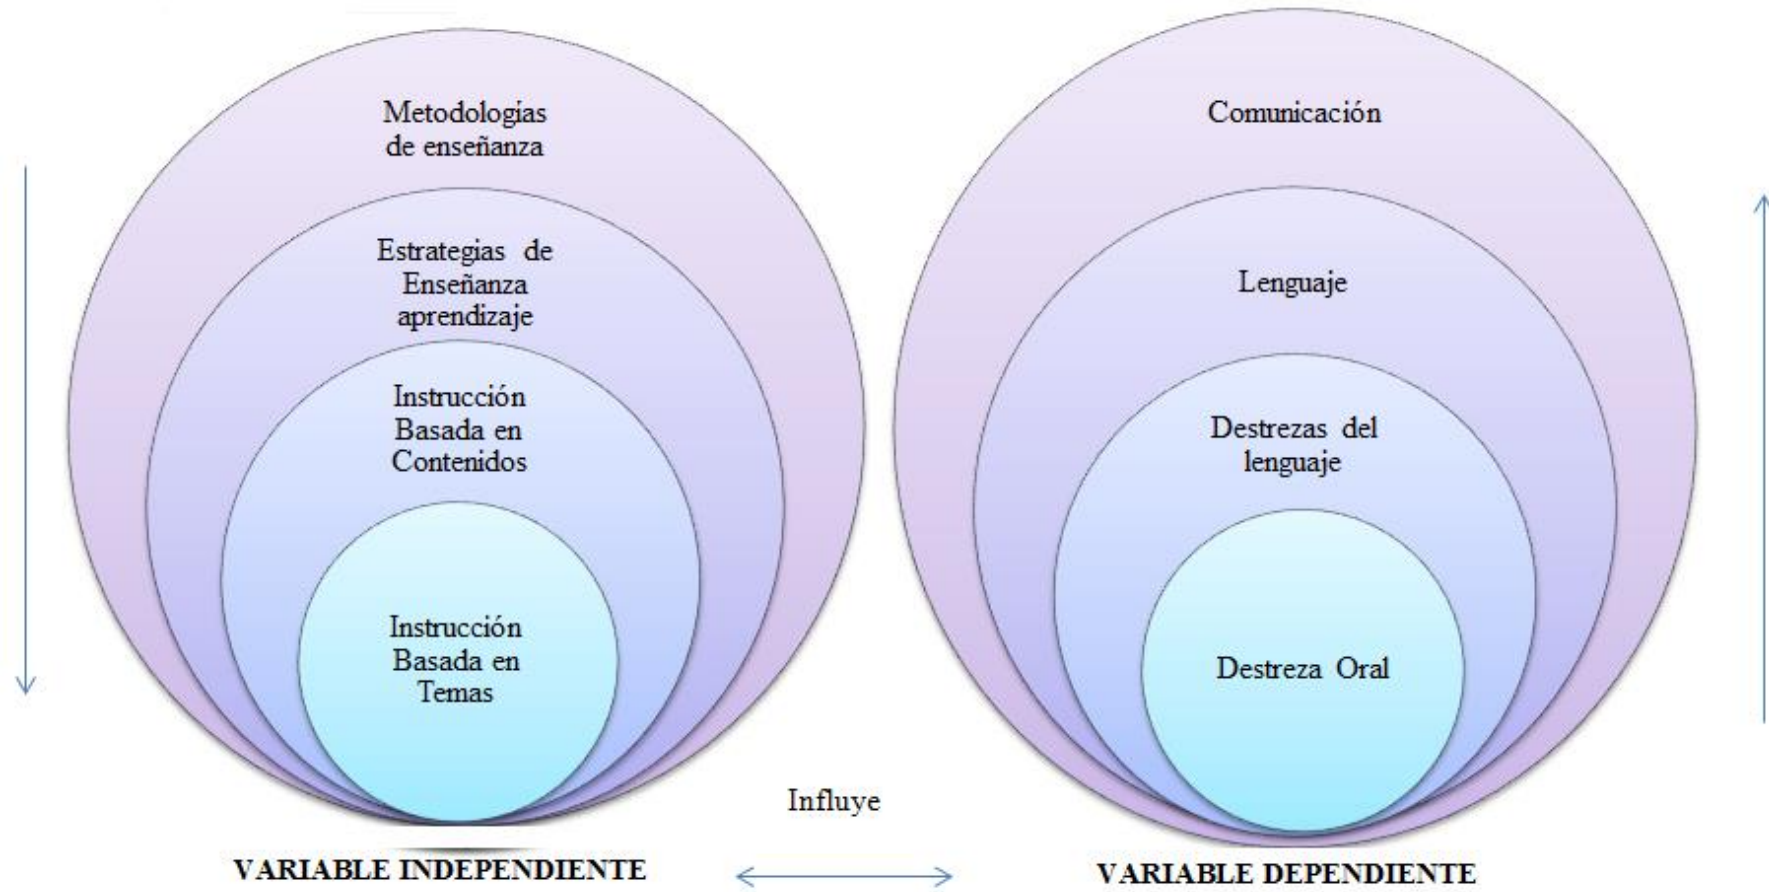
Metodologias de enseñanza

Estrategias de Enseñanza aprendizaje

Instrucción Basada en Contenidos

Instrucción Basada en Temas

Comunicación

Lenguaje

Destrezas del lenguaje

Destreza Oral

Influye

VARIABLE INDEPENDIENTE

VARIABLE DEPENDIENTE